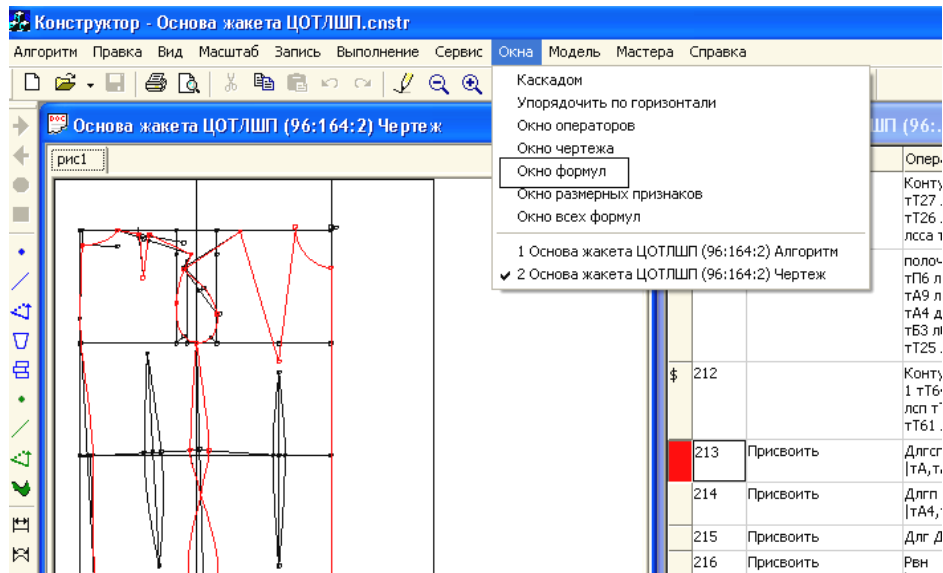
Конструктор - Основа жакета ЦОТЛШП.cnstr

Алгоритм Правка Вид Масштаб Запись Выполнение Сервис Окна Модель Мастера Справка

Основа жакета ЦОТЛШП (96:164:2) Чертеж

рис1

Каскадом
Упорядочить по горизонтали
Окно операторов
Окно чертежа
Окно формул
Окно размерных признаков
Окно всех формул

1 Основа жакета ЦОТЛШП (96:164:2) Алгоритм
✔ 2 Основа жакета ЦОТЛШП (96:164:2) Чертеж

ЛШП (96:

| | | | Опера |
|---|---|---|---|
| | | | Конту тТ27 . тТ26 . лсса т |
| | | | полоч тП6 л тА9 л тА4 д тБ3 л тТ25 . |
| $ | 212 | | Конту 1 тТ6 лсп т тТ61 . |
| | 213 | Присвоить | Длгсп \|тА,т |
| | 214 | Присвоить | Длгп \|тА4, |
| | 215 | Присвоить | Длг Д |
| | 216 | Присвоить | Рвн |